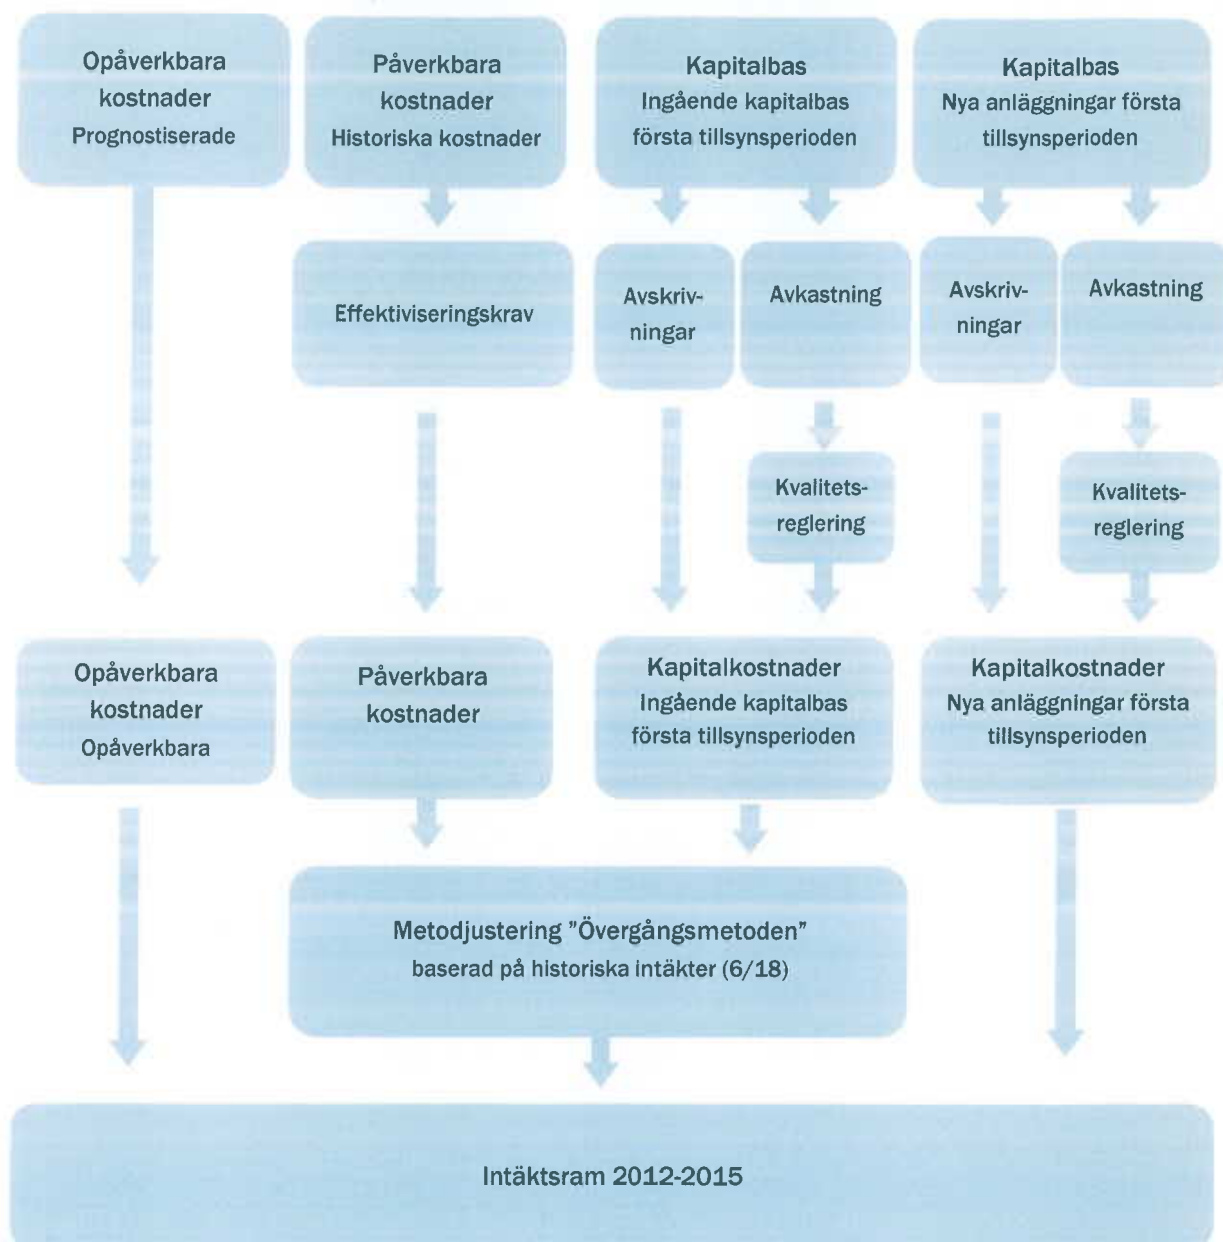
Opåverkbara kostnader
Prognostiserade

Påverkbara kostnader
Historiska kostnader

Kapitalbas
Ingående kapitalbas första tillsynsperioden

Kapitalbas
Nya anläggningar första tillsynsperioden

Effektiviseringskrav

Avskrivningar

Avkastning

Avskrivningar

Avkastning

Kvalitetsreglering

Kvalitetsreglering

Opåverkbara kostnader
Opåverkbara

Påverkbara kostnader

Kapitalkostnader
Ingående kapitalbas första tillsynsperioden

Kapitalkostnader
Nya anläggningar första tillsynsperioden

Metodjustering ”Övergångsmetoden”
baserad på historiska intäkter (6/18)

Intäktsram 2012-2015